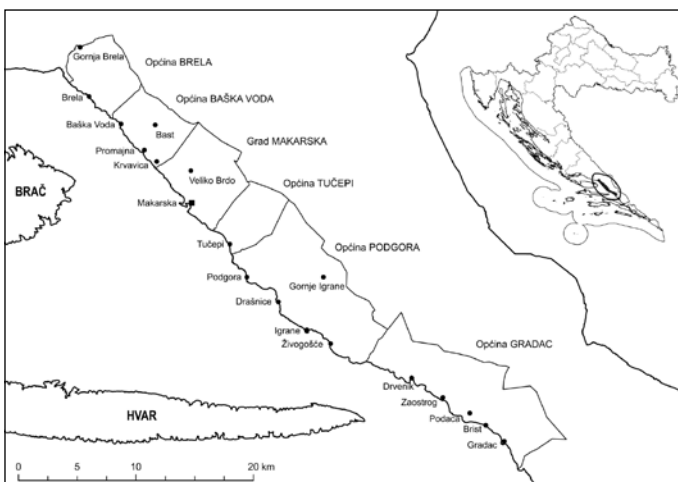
Gornja Brela
Općina BRELA
Brela
Općina BAŠKA VODA
Baška Voda
Bast
Grad MAKARSKA
Promajna
Krvavica
Veliko Brdo
BRAČ
Općina TUČEPI
Makarska
Tučepi
Općina PODGORA
Podgora
Gornje Igrane
Drašnice
Igrane
Živogošće
Općina GRADAC
Drvenik
Zaostrog
HVAR
Podaca
Brist
Gradac
0
5
10
20 km